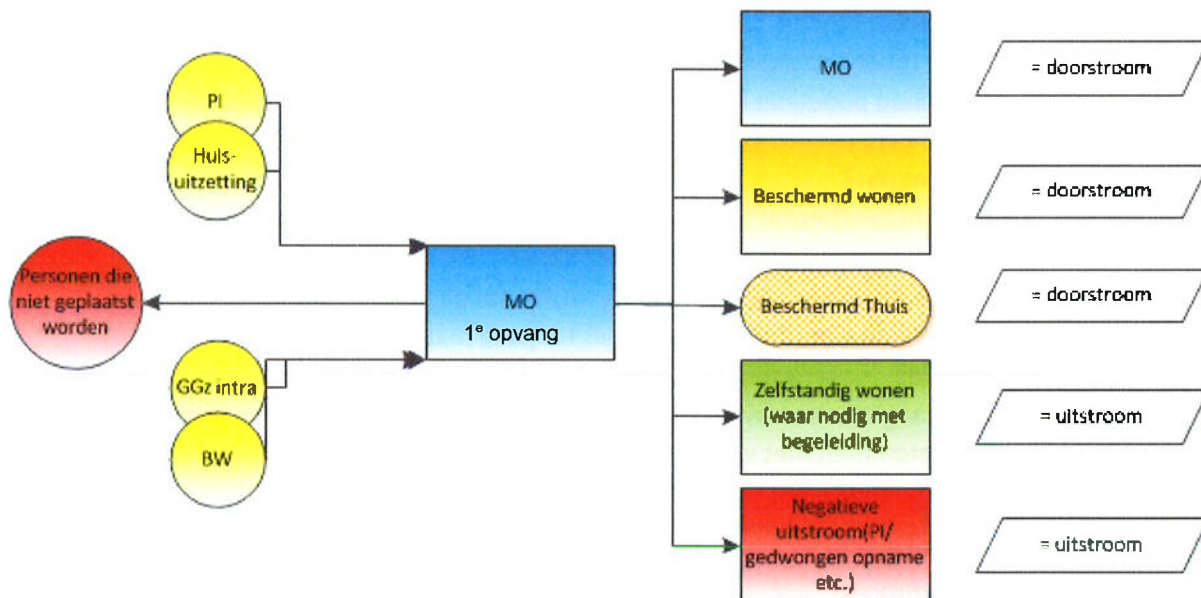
PI

Huis-uitzetting

Personen die niet geplaatst worden

MO
1$^e$ opvang

GGz intra

BW

MO

Beschermd wonen

Beschermd Thuis

Zelfstandig wonen (waar nodig met begeleiding)

Negatieve uitstroom(PI/ gedwongen opname etc.)

= doorstroom

= doorstroom

= doorstroom

= uitstroom

= uitstroom